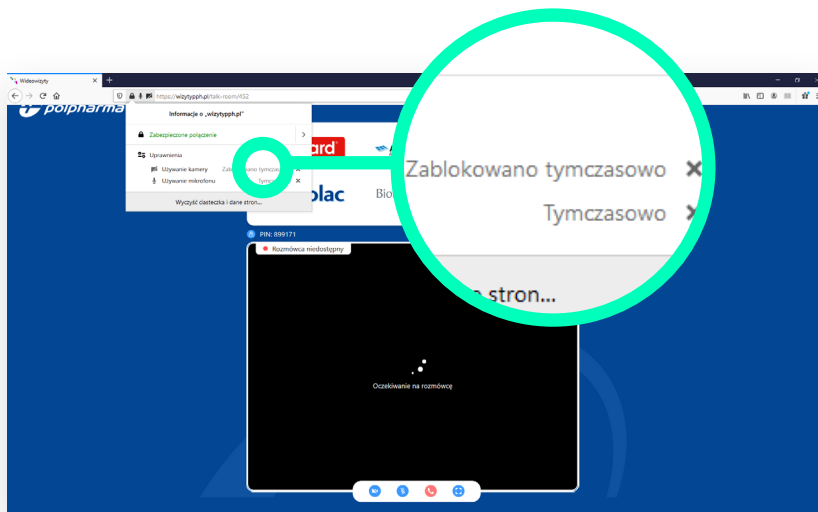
Wideowizyty
https://wizytypph.pl/talk-room/452
polpharma
Informacje o „wizytypph.pl”
Zabezpieczone połączenie
Uprawnienia
Używanie kamery
Zablokowano tymczasowo ×
Używanie mikrofonu
Tymczasowo ×
Wyczyść ciasteczka i dane stron...
ard
olac
Bio
Zablokowano tymczasowo ×
Tymczasowo ×
n stron...
PIN: 899171
Rozmówca niedostępny
Oczekiwanie na rozmówcę